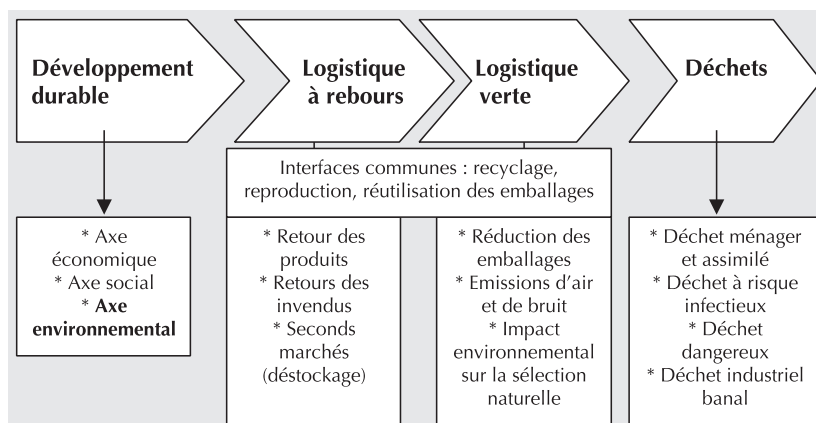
Développement durable

Logistique à rebours

Logistique verte

Déchets

Interfaces communes : recyclage, reproduction, réutilisation des emballages

* Axe économique
* Axe social
* **Axe environnemental**

* Retour des produits
* Retours des invendus
* Seconds marchés (déstockage)

* Réduction des emballages
* Emissions d'air et de bruit
* Impact environnemental sur la sélection naturelle

* Déchet ménager et assimilé
* Déchet à risque infectieux
* Déchet dangereux
* Déchet industriel banal